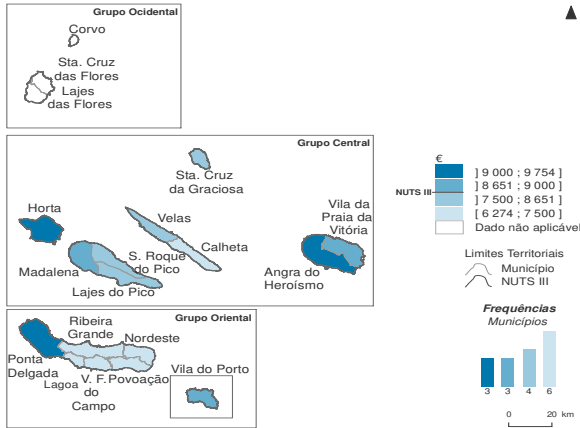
Grupo Ocidental
Corvo
Sta. Cruz das Flores
Lajes das Flores

Grupo Central
Sta. Cruz da Graciosa
Horta
Velas
Calheta
Vila da Praia da Vitória
Madalena
S. Roque do Pico
Lajes do Pico
Angra do Heroísmo

Grupo Oriental
Ribeira Grande
Nordeste
Ponta Delgada
Lagoa
V. F. do Campo
Povoação
Vila do Porto

€
NUTS III
] 9 000 ; 9 754 ]
] 8 651 ; 9 000 ]
] 7 500 ; 8 651 ]
[ 6 274 ; 7 500 ]
Dado não aplicável

Limites Territoriais
Município
NUTS III

Frequências
Municípios
3 3 4 6

0 20 km